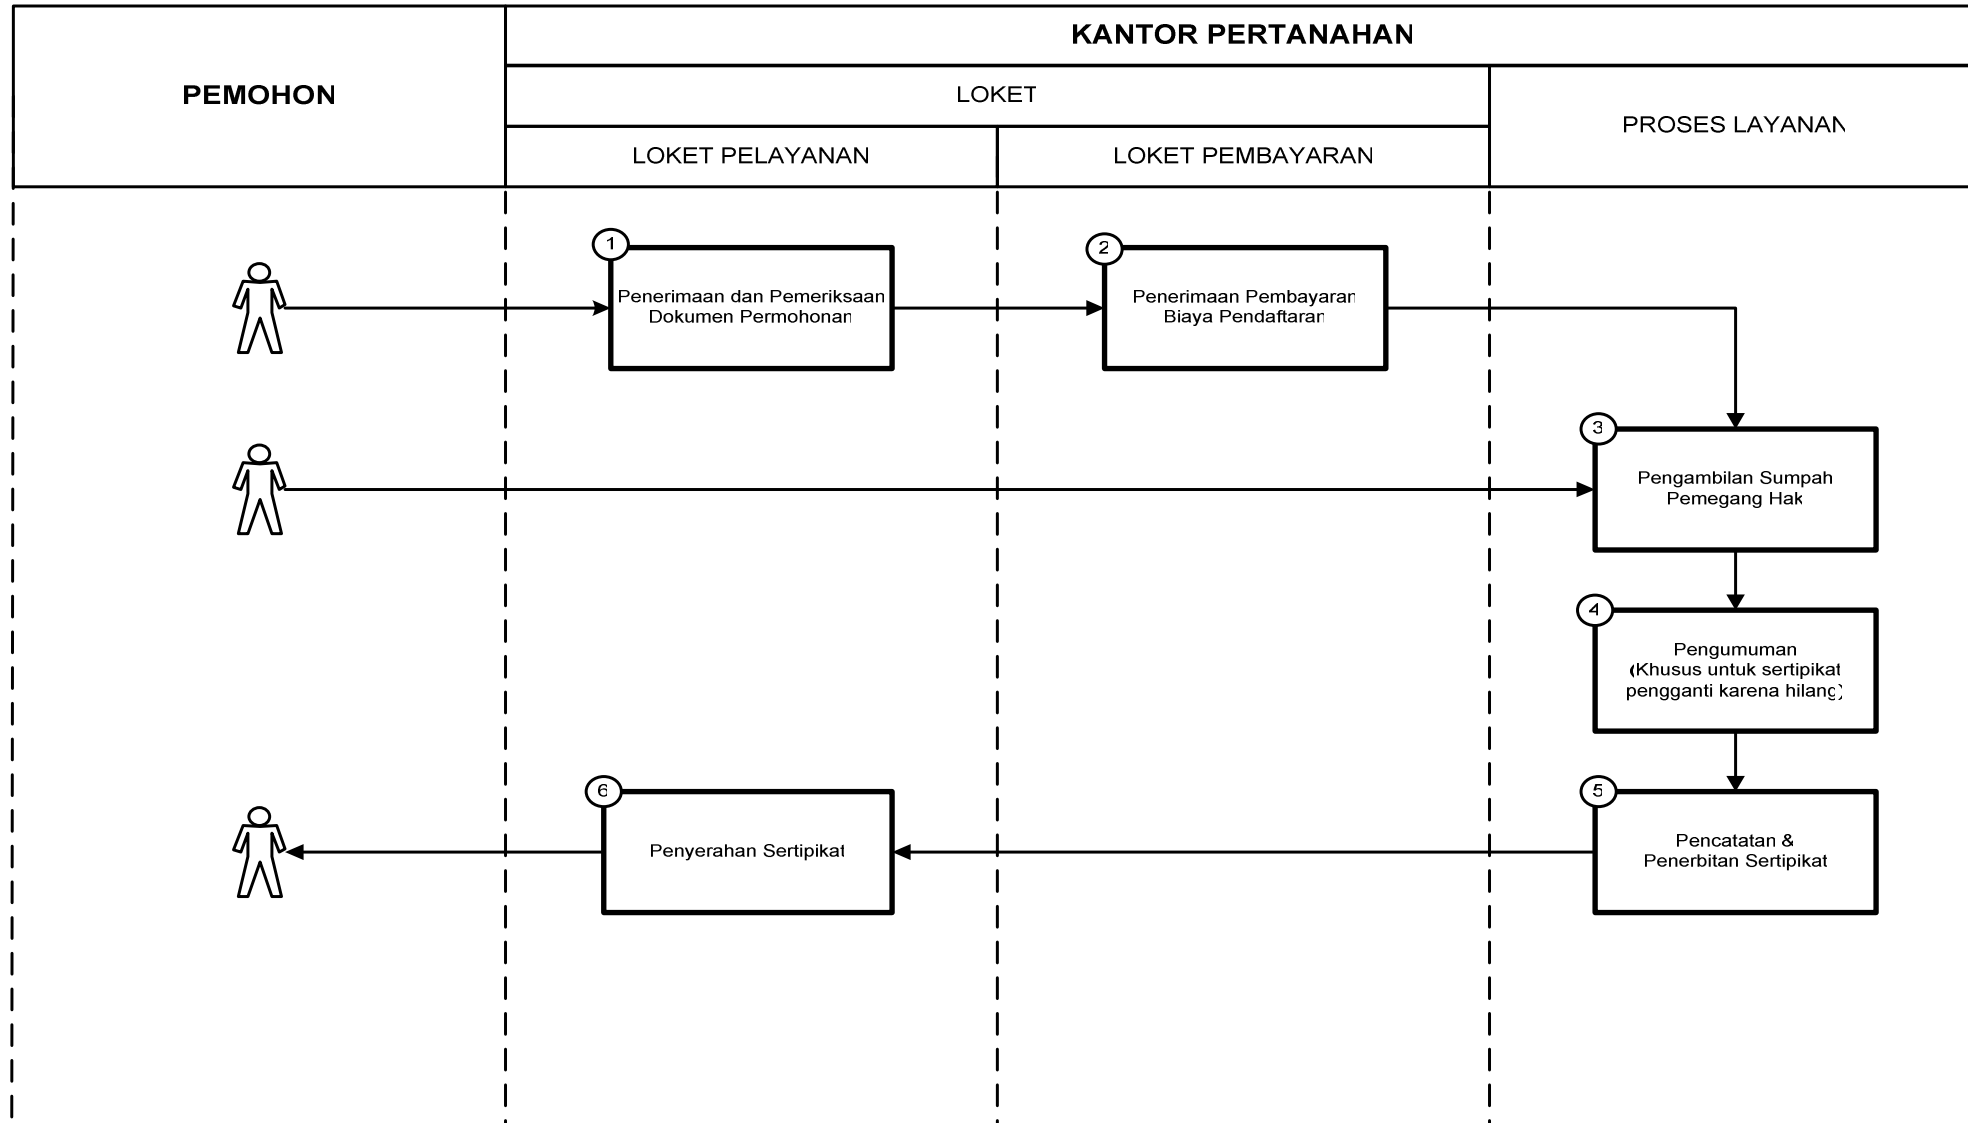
PEMOHON

KANTOR PERTANAHAN

LOKET

LOKET PELAYANAN

LOKET PEMBAYARAN

PROSES LAYANAN

1
Penerimaan dan Pemeriksaan Dokumen Permohonan

2
Penerimaan Pembayaran Biaya Pendaftaran

3
Pengambilan Sumpah Pemegang Hak

4
Pengumuman (Khusus untuk sertipikat pengganti karena hilang)

5
Pencatatan & Penerbitan Sertipikat

6
Penyerahan Sertipikat